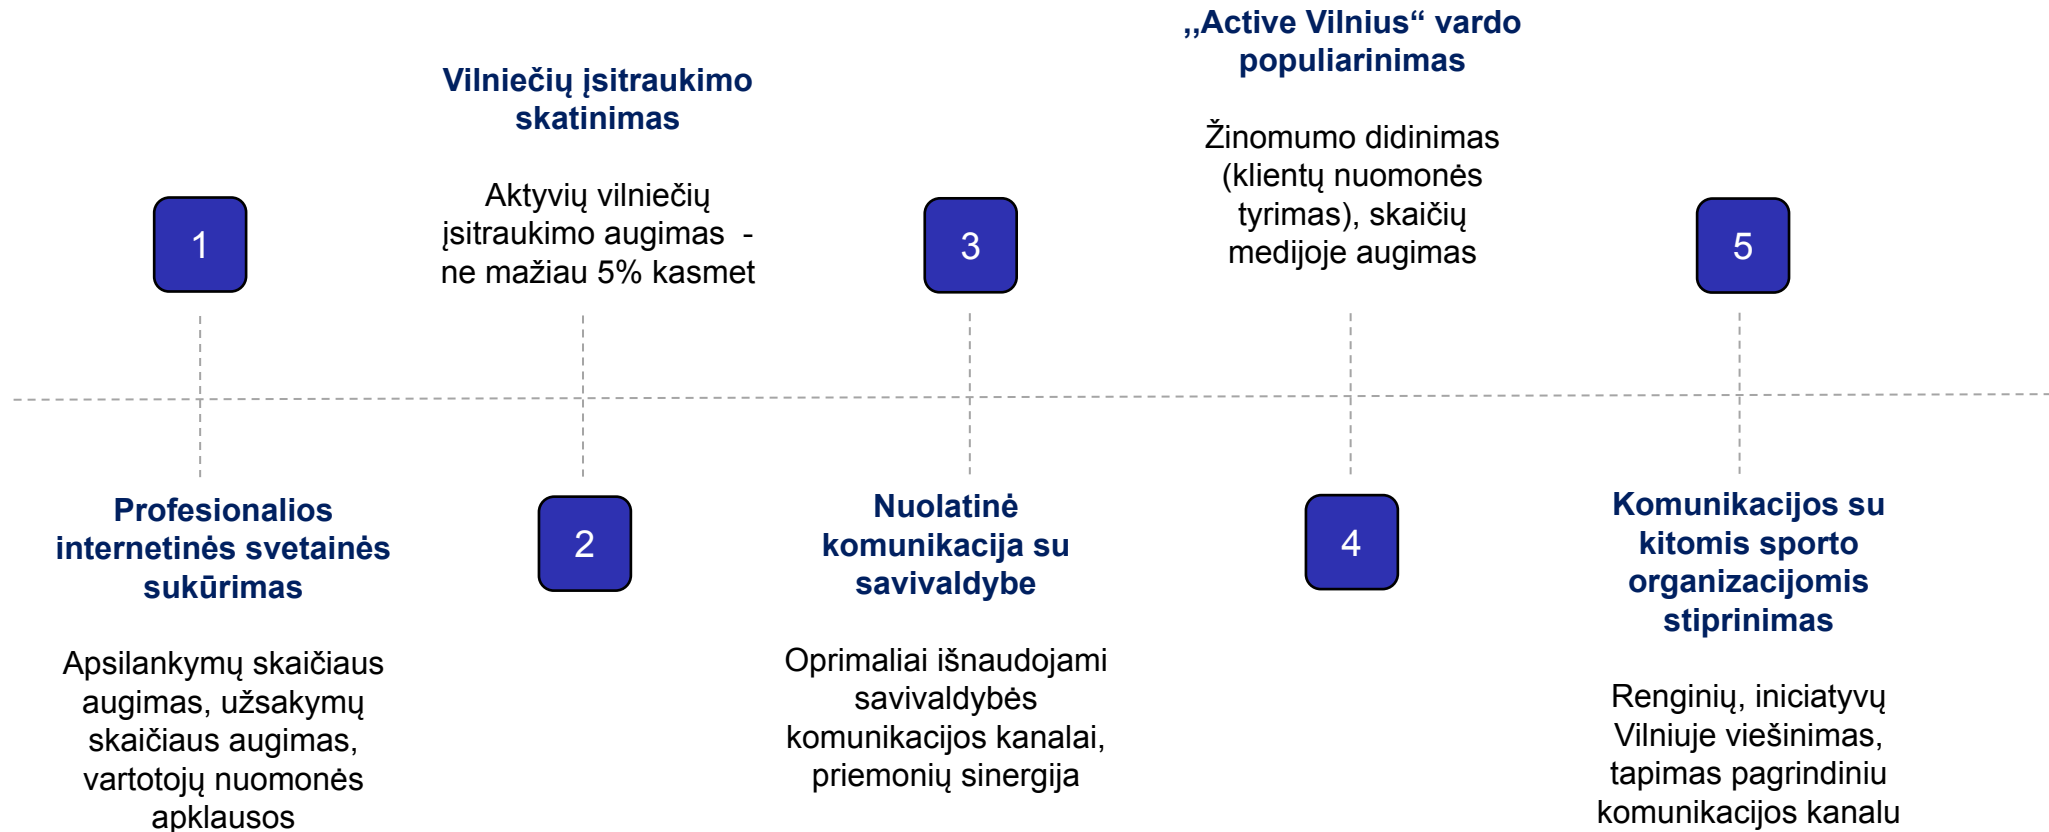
1

Profesionalios internetinės svetainės sukūrimas

Apsilankymų skaičiaus augimas, užsakymų skaičiaus augimas, vartotojų nuomonės apklausos

Vilniečių įsitraukimo skatinimas

Aktyvių vilniečių įsitraukimo augimas - ne mažiau 5% kasmet

2

3

Nuolatinė komunikacija su savivaldybe

Oprimaliai išnaudojami savivaldybės komunikacijos kanalai, priemonių sinergija

,,Active Vilnius“ vardo populiarinimas

Žinomumo didinimas (klientų nuomonės tyrimas), skaičių medijoje augimas

4

5

Komunikacijos su kitomis sporto organizacijomis stiprinimas

Renginių, iniciatyvų Vilniuje viešinimas, tapimas pagrindiniu komunikacijos kanalu